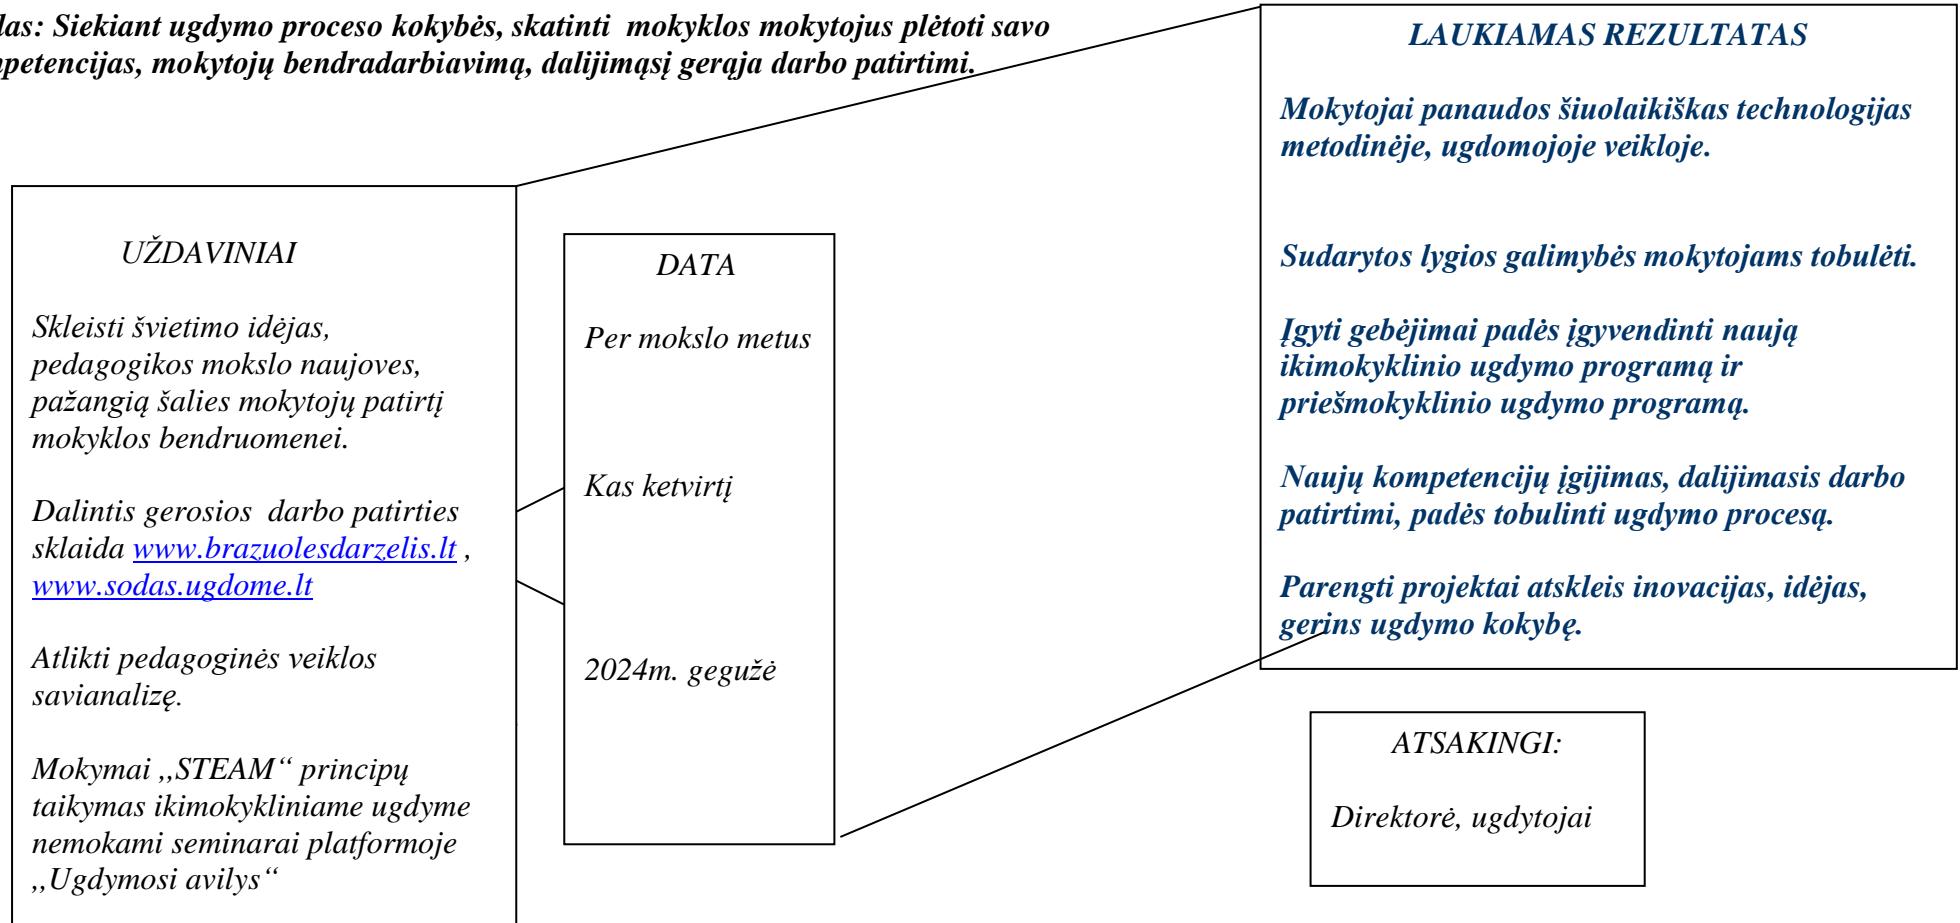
las: Siekiant ugdymo proceso kokybės, skatinti mokyklos mokytojus plėtoti savo petencijas, mokytojų bendradarbiavimą, dalijimąsį gerąja darbo patirtimi.

LAUKIAMAS REZULTATAS

Mokytojai panaudos šiuolaikiškas technologijas metodinėje, ugdomojoje veikloje.

Sudarytos lygios galimybės mokytojams tobulėti.

Įgyti gebėjimai padės įgyvendinti naują ikimokyklinio ugdymo programą ir priešmokyklinio ugdymo programą.

Naujų kompetencijų įgijimas, dalijimasis darbo patirtimi, padės tobulinti ugdymo procesą.

Parengti projektai atskleis inovacijas, idėjas, gerins ugdymo kokybę.

UŽDAVINIAI

Skleisti švietimo idėjas, pedagogikos mokslo naujoves, pažangią šalies mokytojų patirtį mokyklos bendruomenei.

Dalintis gerosios darbo patirties sklaida www.brazuolesdarzelis.lt , www.sodas.ugdome.lt

Atlikti pedagoginės veiklos savianalizę.

Mokymai ,,STEAM“ principų taikymas ikimokykliniame ugdyme nemokami seminarai platformoje ,,Ugdymosi avilys“

DATA

Per mokslo metus

Kas ketvirtį

2024m. gegužė

ATSAKINGI:

Direktorė, ugdytojai